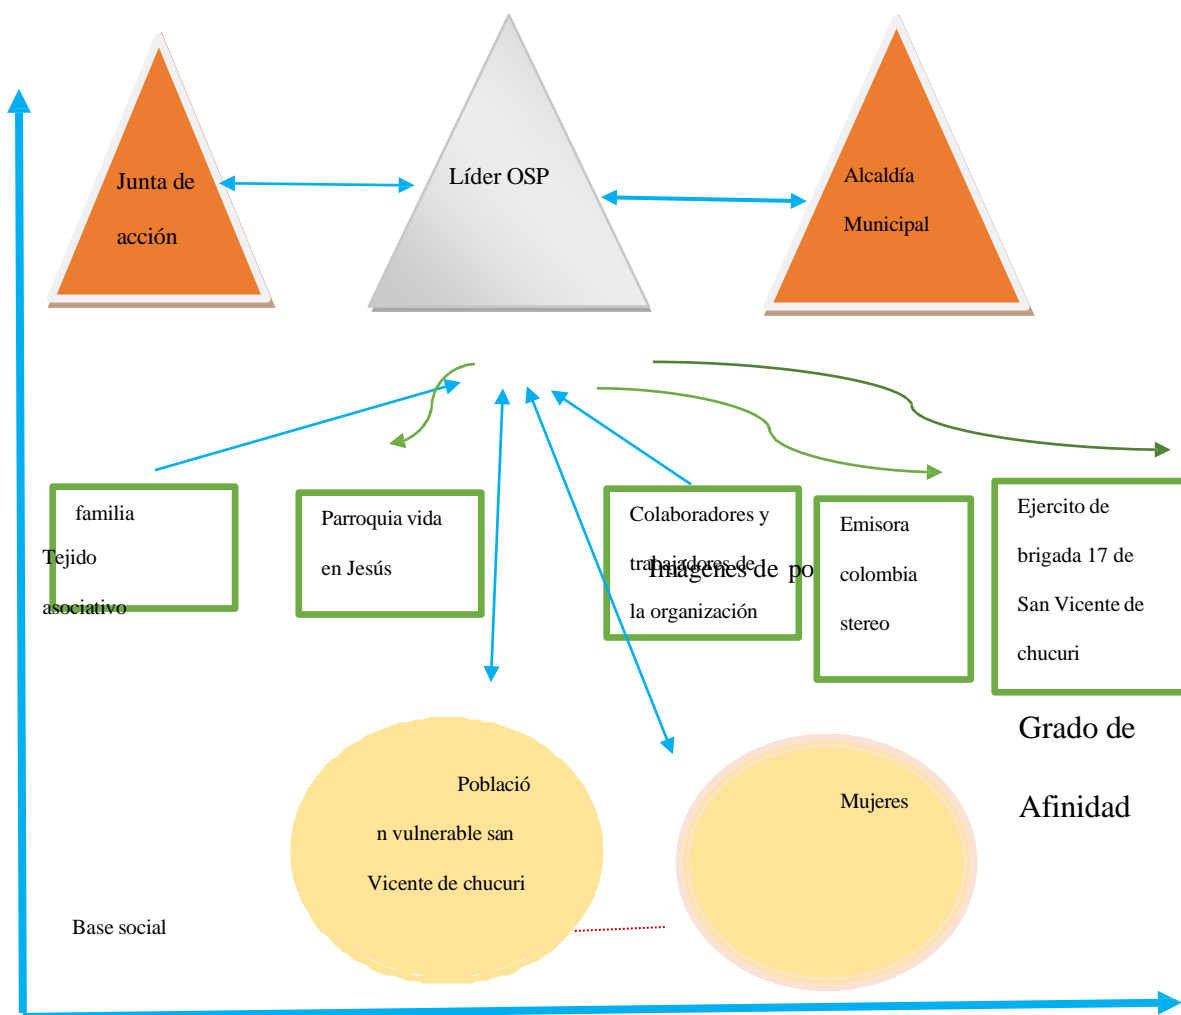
Junta de acción

Líder OSP

Alcaldía Municipal

familia

Tejido asociativo

Parroquia vida en Jesús

Colaboradores y trabajadores de la organización

Imágenes de po

Emisora colombia stereo

Ejercito de brigada 17 de San Vicente de chucuri

Grado de Afinidad

Població n vulnerable san Vicente de chucuri

Mujeres

Base social